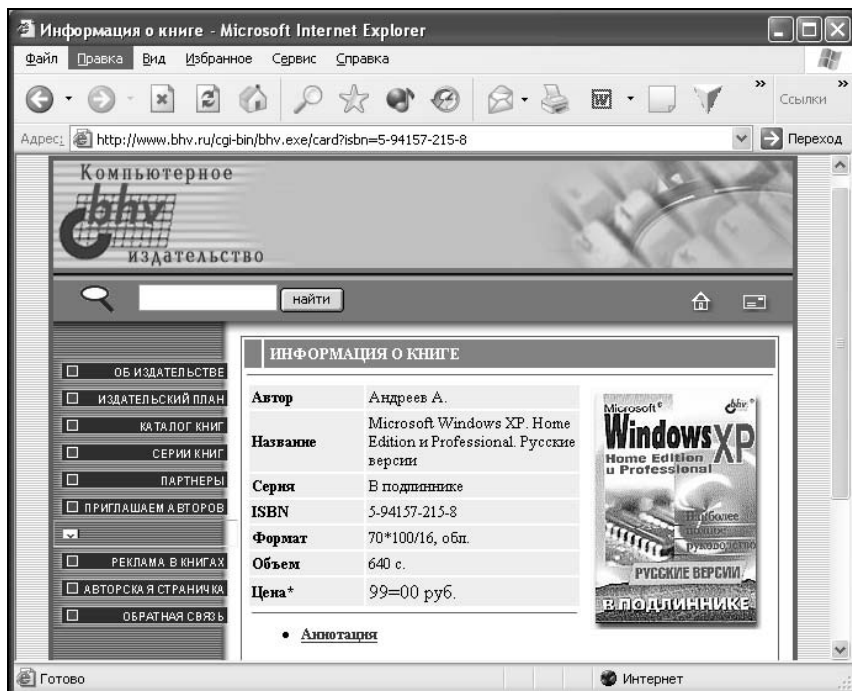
Информация о книге - Microsoft Internet Explorer

Файл Правка Вид Избранное Сервис Справка

Ссылки

Адрес: http://www.bhv.ru/cgi-bin/bhv.exe/card?isbn=5-94157-215-8

Переход

Компьютерное bhv издательство

найти

ОБ ИЗДАТЕЛЬСТВЕ
ИЗДАТЕЛЬСКИЙ ПЛАН
КАТАЛОГ КНИГ
СЕРИИ КНИГ
ПАРТНЕРЫ
ПРИГЛАШАЕМ АВТОРОВ
РЕКЛАМА В КНИГАХ
АВТОРСКАЯ СТРАНИЧКА
ОБРАТНАЯ СВЯЗЬ

ИНФОРМАЦИЯ О КНИГЕ

| Автор | Андреев А. |
|---|---|
| Название | Microsoft Windows XP. Home Edition и Professional. Русские версии |
| Серия | В подлиннике |
| ISBN | 5-94157-215-8 |
| Формат | 70*100/16, обл. |
| Объем | 640 с. |
| Цена* | 99=00 руб. |

Microsoft® bhv® Windows XP Home Edition и Professional Наиболее полное руководство РУССКИЕ ВЕРСИИ В ПОДЛИННИКЕ

• Аннотация

Готово

Интернет